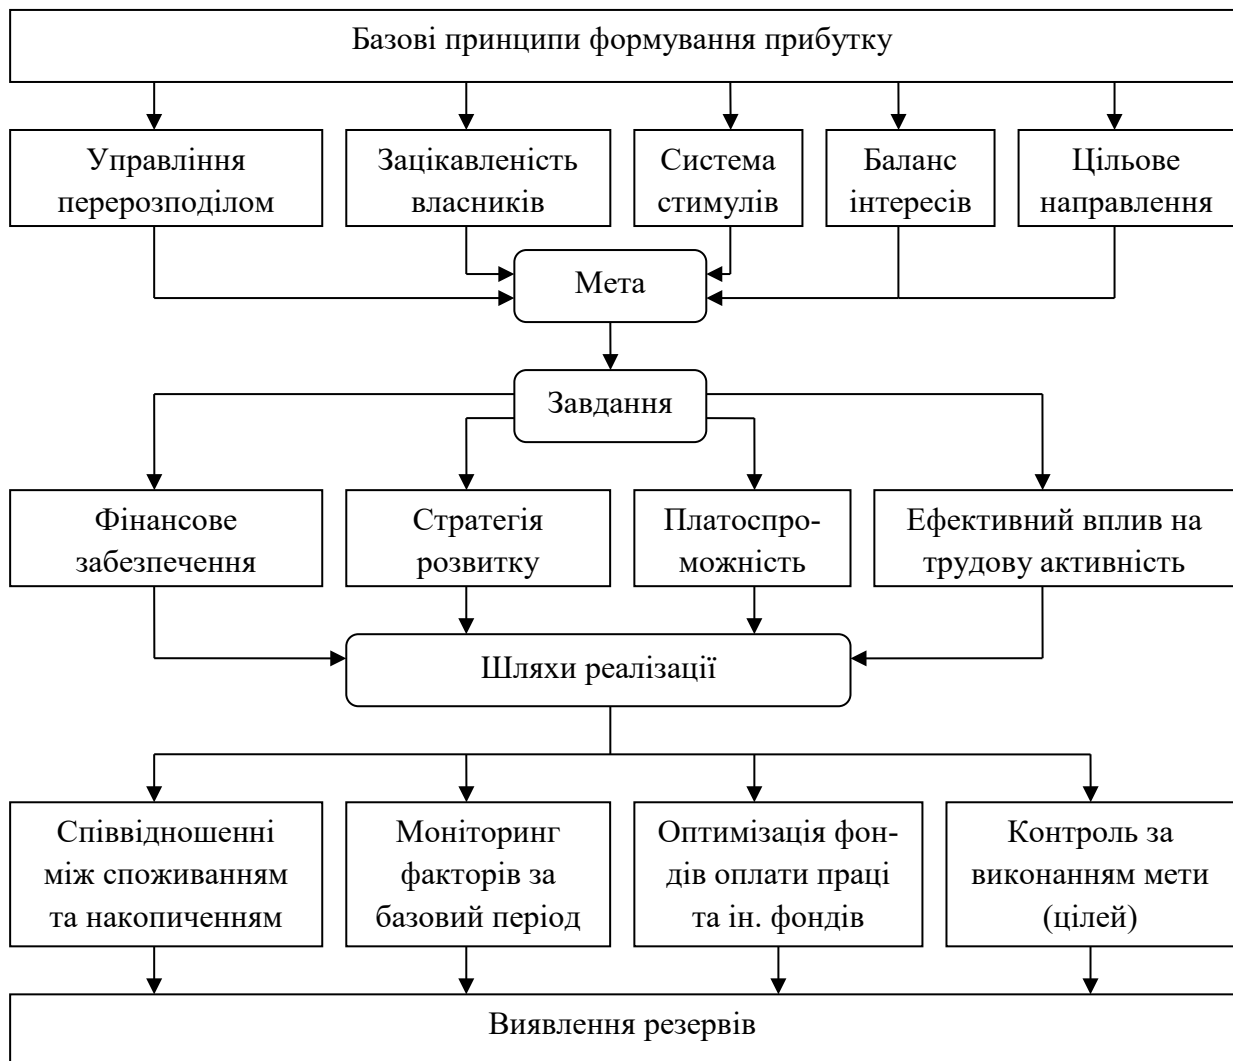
Базові принципи формування прибутку

Управління перерозподілом

Зацікавленість власників

Система стимулів

Баланс інтересів

Цільове направлення

Мета

Завдання

Фінансове забезпечення

Стратегія розвитку

Платоспроможність

Ефективний вплив на трудову активність

Шляхи реалізації

Співвідношенні між споживанням та накопиченням

Моніторинг факторів за базовий період

Оптимізація фондів оплати праці та ін. фондів

Контроль за виконанням мети (цілей)

Виявлення резервів